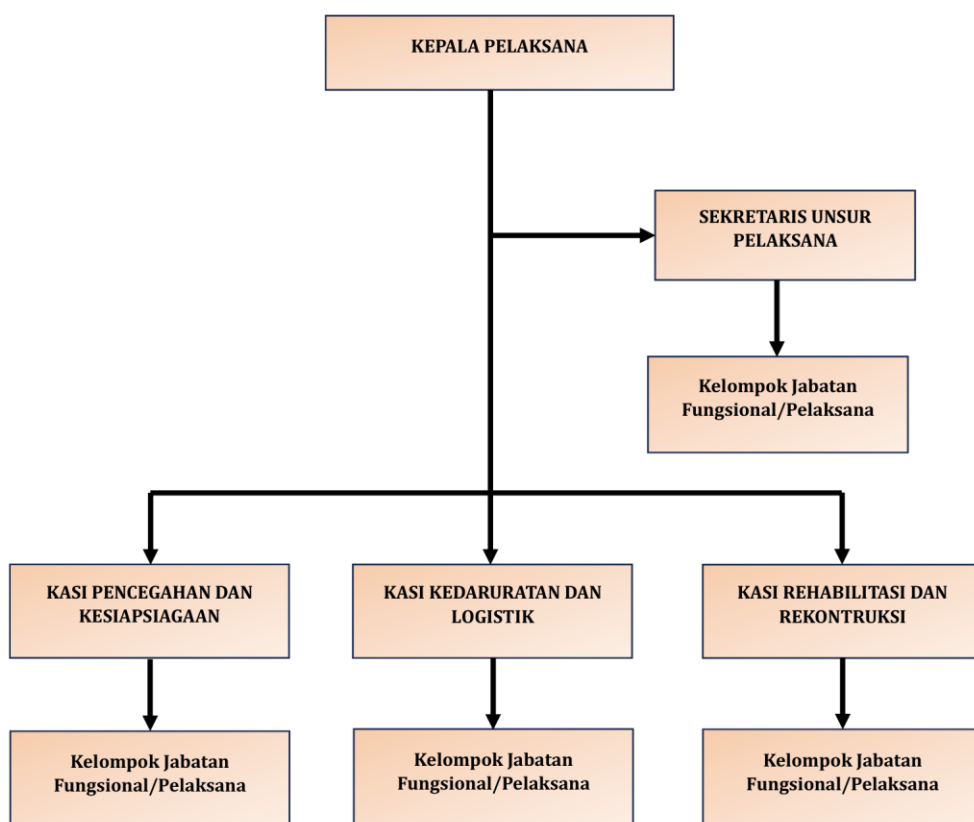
KEPALA PELAKSANA

SEKRETARIS UNSUR PELAKSANA

Kelompok Jabatan Fungsional/Pelaksana

KASI PENCEGAHAN DAN KESIAPSIAGAAN

KASI KEDARURATAN DAN LOGISTIK

KASI REHABILITASI DAN REKONTRUKSI

Kelompok Jabatan Fungsional/Pelaksana

Kelompok Jabatan Fungsional/Pelaksana

Kelompok Jabatan Fungsional/Pelaksana